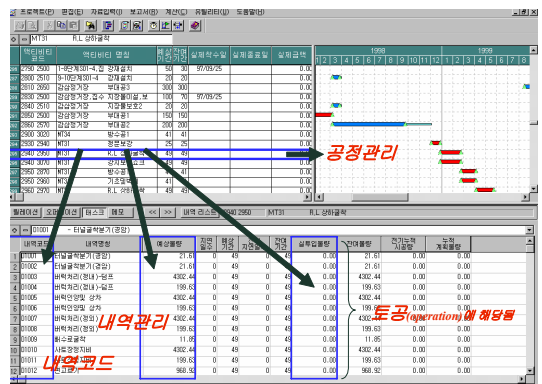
프로젝트(F) 편집(E) 자료입력(I) 보고서(R) 계산(C) 유틸리티(U) 도움말(H)

MT31 R.L 상하굴착

| 액티비티 코드 | 액티비티 명칭 | 원 기 간 | 잔 여 기 간 | 실제착수일 | 실제종료일 | 실제금액 |
|---|---|---|---|---|---|---|
| 2790 2500 | 1~8단계3이-4, 전 | 50 | 30 | 97/09/25 | | |
| 2800 2510 | 9~16단계3이-4 | 20 | 20 | | | |
| 2810 2650 | 갱구형성 | 300 | 300 | | | |
| 2820 2500 | 갱구형가장 | 20 | 20 | | | |
| 2830 2500 | 갱구형가장, 접수 | 100 | 70 | 97/09/25 | | |
| 2840 2510 | 갱구형가장 | 20 | 20 | | | |
| 2850 2500 | 갱구형가장 | 150 | 150 | | | |
| 2860 2510 | 갱구형가장 | 200 | 200 | | | |
| 2890 3020 | MT34 | 41 | 41 | | | |
| 2930 2940 | MT31 | 25 | 25 | | | |
| 2940 2950 | MT31 | 49 | 49 | | | |
| 2950 2960 | MT31 | 41 | 41 | | | |
| 2960 2970 | MT31 | 41 | 41 | | | |
| 2960 2980 | MT31 | 25 | 25 | | | |
| 2970 2980 | MT31 R.L 상하굴착 | 49 | 49 | | | |

1998 1999

공정관리

릴레이션 오더 이션 태스크 메모 << >> 내역 리스트 2940 2950 MT31 R.L 상하굴착

01001 - 터널굴착분기(경암)

| 내역코드 | 내역명 | 예상물량 | 작업일수 | 평균기간 | 잔여기간 | 잔여 물량 | 실투입물량 | 잔여물량 | 전기누적 | 누적 계획물량 |
|---|---|---|---|---|---|---|---|---|---|---|
| 01001 | 터널굴착분기(경암) | 21.6 | 0 | 49 | 0 | 49 | 0.00 | 21.61 | 0.00 | 0.00 |
| 01002 | 터널굴착분기(경암) | 21.6 | 0 | 49 | 0 | 49 | 0.00 | 21.61 | 0.00 | 0.00 |
| 01003 | 버럭처리(장비+장 | 4302.44 | 0 | 49 | 0 | 49 | 0.00 | 4302.44 | 0.00 | 0.00 |
| 01004 | 버럭처리(장비)-덤프 | 199.63 | 0 | 49 | 0 | 49 | 0.00 | 199.63 | 0.00 | 0.00 |
| 01005 | 버럭인양및 상차 | 4302.44 | 0 | 49 | 0 | 49 | 0.00 | 4302.44 | 0.00 | 0.00 |
| 01006 | 버럭처리(경암) 상차 | 199.63 | 0 | 49 | 0 | 49 | 0.00 | 199.63 | 0.00 | 0.00 |
| 01007 | 버럭처리(경암) | 4302.44 | 0 | 49 | 0 | 49 | 0.00 | 4302.44 | 0.00 | 0.00 |
| 01008 | 버럭처리(경암) | 199.63 | 0 | 49 | 0 | 49 | 0.00 | 199.63 | 0.00 | 0.00 |
| 01009 | 폐수운반 | 11.89 | 0 | 49 | 0 | 49 | 0.00 | 11.89 | 0.00 | 0.00 |
| 01010 | 사토장정지비 | 4302.44 | 0 | 49 | 0 | 49 | 0.00 | 4302.44 | 0.00 | 0.00 |
| 01011 | 사토장정지 | 199.63 | 0 | 49 | 0 | 49 | 0.00 | 199.63 | 0.00 | 0.00 |
| 01012 | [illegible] | 968.92 | 0 | 49 | 0 | 49 | 0.00 | 968.92 | 0.00 | 0.00 |

내역관리

내역코드

토공(operation)에 해당됨